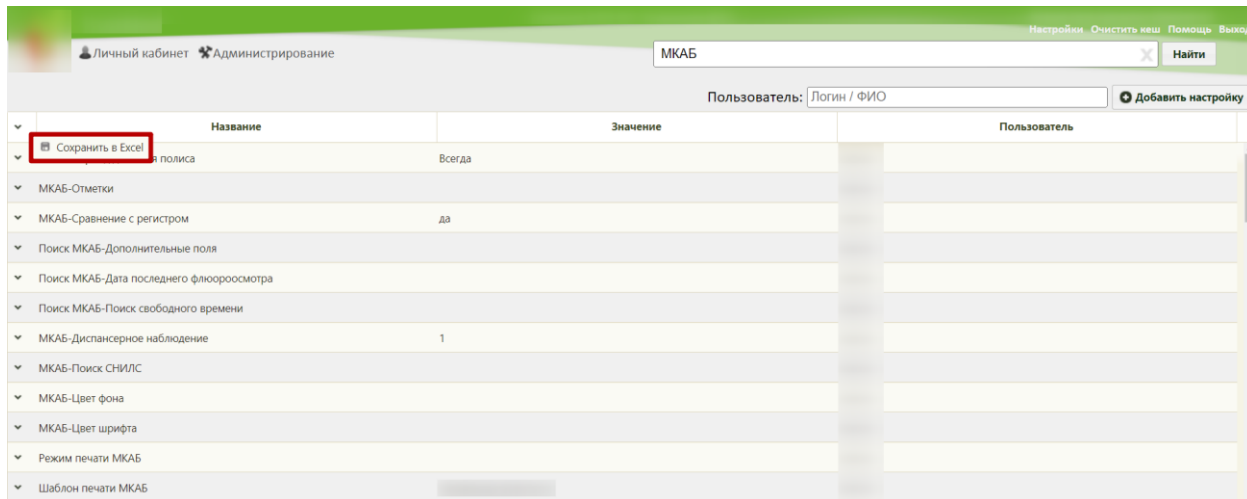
Настройки Очистить кеш Помощь Выход

Личный кабинет Администрирование

МКАБ

Найти

Пользователь: Логин / ФИО

Добавить настройку

| Название | Значение | Пользователь |
|---|---|---|
| Сохранить в Excel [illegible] полиса | Всегда | |
| МКАБ-Отметки | | |
| МКАБ-Сравнение с регистром | да | |
| Поиск МКАБ-Дополнительные поля | | |
| Поиск МКАБ-Дата последнего флюороосмотра | | |
| Поиск МКАБ-Поиск свободного времени | | |
| МКАБ-Диспансерное наблюдение | 1 | |
| МКАБ-Поиск СНИЛС | | |
| МКАБ-Цвет фона | | |
| МКАБ-Цвет шрифта | | |
| Режим печати МКАБ | | |
| Шаблон печати МКАБ | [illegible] | |